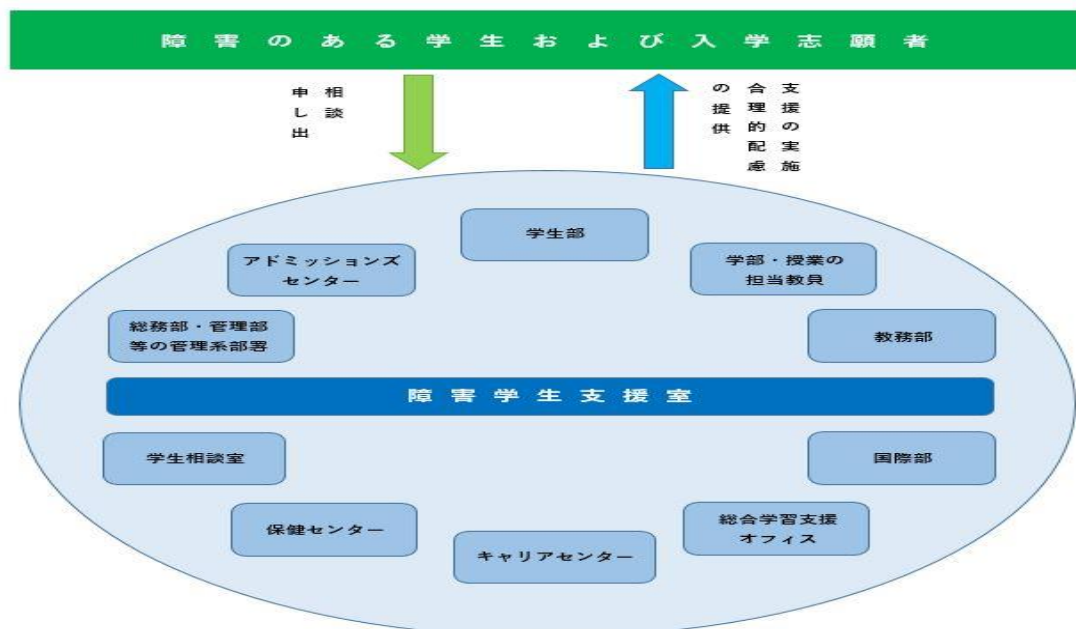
障害のある学生および入学志願者

相談
申し出

支援の実施
合理的配慮
の提供

学生部

アドミッションズセンター

学部・授業の担当教員

総務部・管理部等の管理系部署

教務部

障害学生支援室

学生相談室

国際部

保健センター

総合学習支援オフィス

キャリアセンター